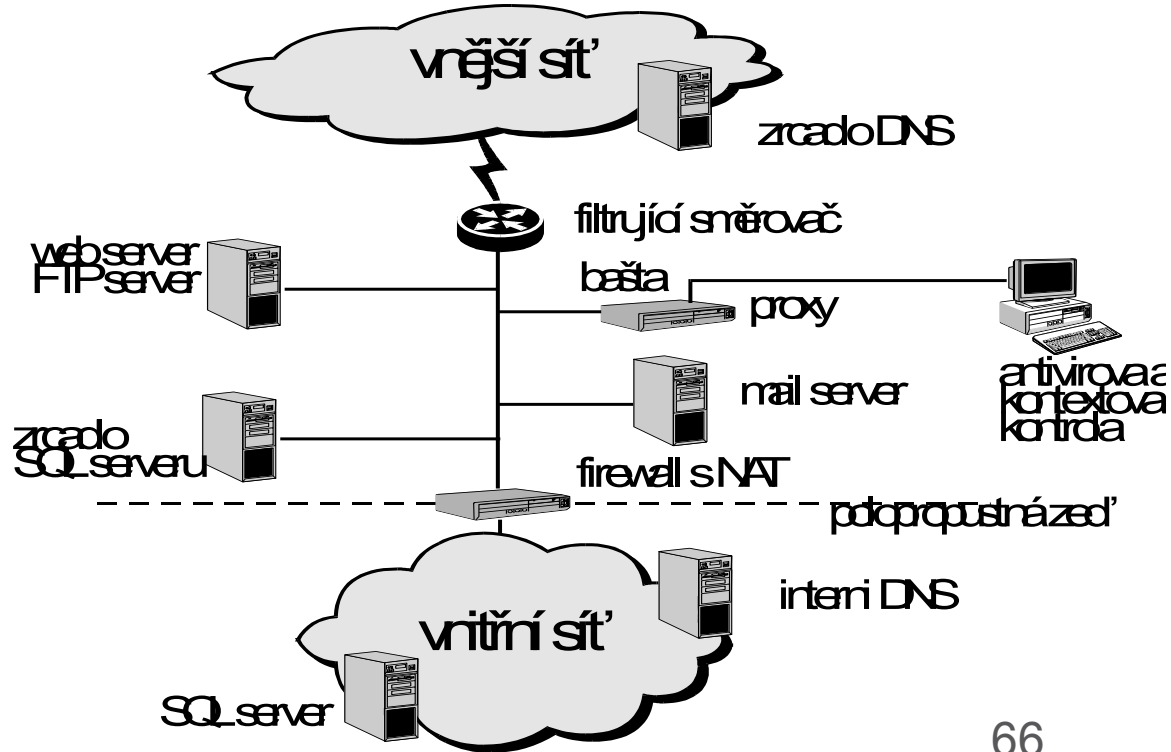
vnější síť

zrcadlo DNS

filtrující směrovač

web server
FTP server

bašta

proxy

mail server

antivirová a
kontextová
kontrola

zrcadlo
SQL serveru

firewall s NAT

polopropustná zeď

interní DNS

vnitřní síť

SQL server

66